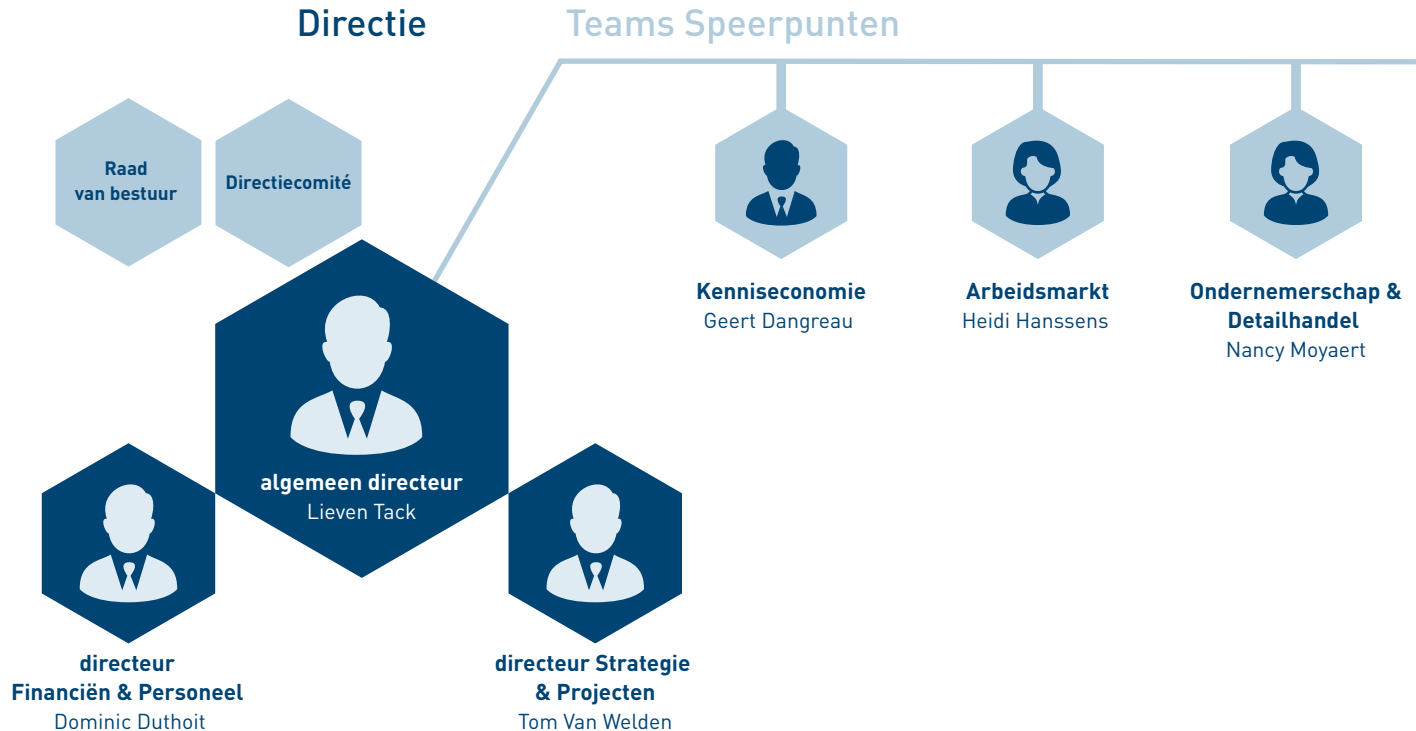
Directie

Teams Speerpunten

Raad van bestuur

Directiecomité

algemeen directeur
Lieven Tack

directeur
Financiën & Personeel
Dominic Duthoit

directeur Strategie & Projecten
Tom Van Welden

Kenniseconomie
Geert Dangreau

Arbeidsmarkt
Heidi Hanssens

Ondernemerschap & Detailhandel
Nancy Moyaert